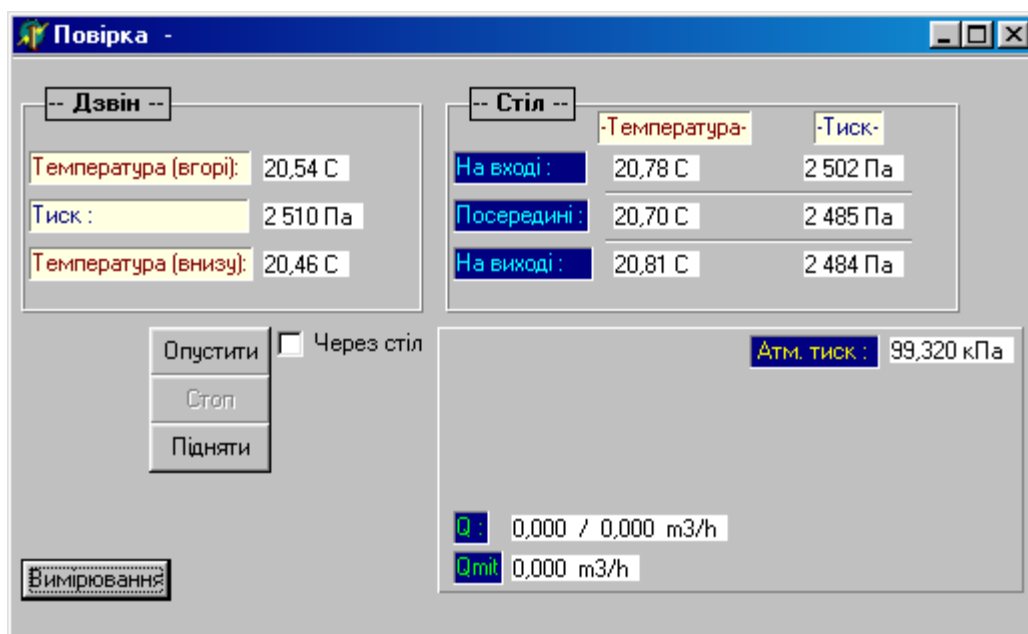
Повірка -

-- Дзвін --

Температура (вгорі): 20,54 C

Тиск : 2 510 Па

Температура (внизу): 20,46 C

-- Стіл --

-Температура- -Тиск-

На вході : 20,78 C 2 502 Па

Посередині : 20,70 C 2 485 Па

На виході : 20,81 C 2 484 Па

Опустити

Через стіл

Стоп

Підняти

Атм. тиск : 99,320 кПа

Q : 0,000 / 0,000 m3/h

Qmit 0,000 m3/h

Вимірювання